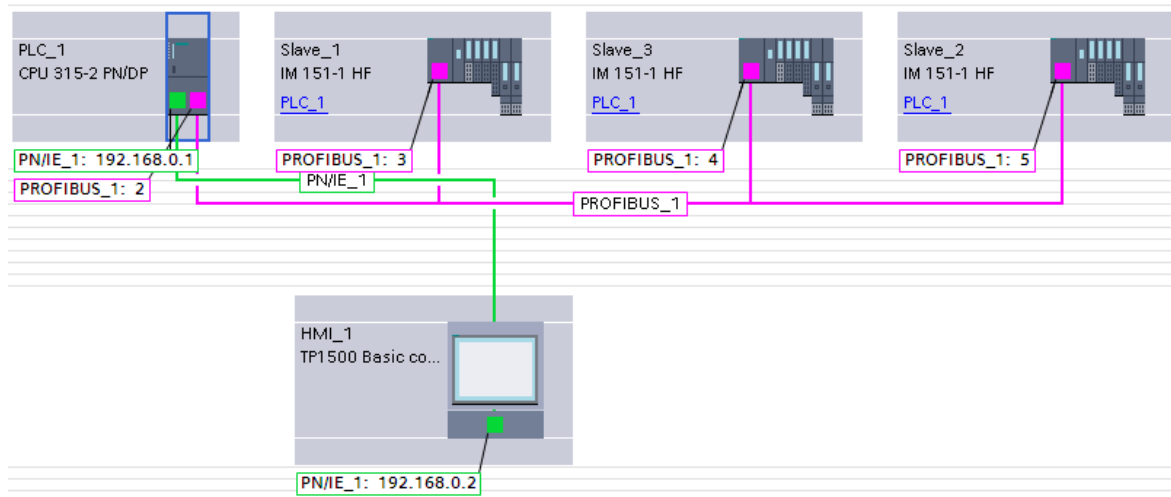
PLC_1
CPU 315-2 PN/DP

PN/IE_1: 192.168.0.1
PROFIBUS_1: 2

Slave_1
IM 151-1 HF
PLC_1

PROFIBUS_1: 3

Slave_3
IM 151-1 HF
PLC_1

PROFIBUS_1: 4

Slave_2
IM 151-1 HF
PLC_1

PROFIBUS_1: 5

PN/IE_1

PROFIBUS_1

HMI_1
TP1500 Basic co...

PN/IE_1: 192.168.0.2